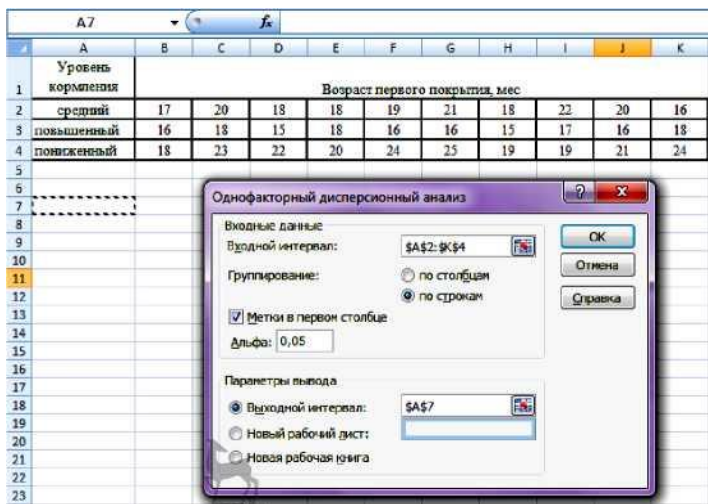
A7 $f_x$

| | A | B | C | D | E | F | G | H | I | J | K |
|---|---|---|---|---|---|---|---|---|---|---|---|
| 1 | Уровень кормления | Возраст первого покрытия, мес | | | | | | | | | |
| 2 | средний | 17 | 20 | 18 | 18 | 19 | 21 | 18 | 22 | 20 | 16 |
| 3 | повышенный | 16 | 18 | 15 | 18 | 16 | 16 | 15 | 17 | 16 | 18 |
| 4 | пониженный | 18 | 23 | 22 | 20 | 24 | 25 | 19 | 19 | 21 | 24 |
| 5 | | | | | | | | | | | |
| 6 | | | | | | | | | | | |
| 7 | | | | | | | | | | | |
| 8 | | | | | | | | | | | |
| 9 | | | | | | | | | | | |
| 10 | | | | | | | | | | | |
| 11 | | | | | | | | | | | |
| 12 | | | | | | | | | | | |
| 13 | | | | | | | | | | | |
| 14 | | | | | | | | | | | |
| 15 | | | | | | | | | | | |
| 16 | | | | | | | | | | | |
| 17 | | | | | | | | | | | |
| 18 | | | | | | | | | | | |
| 19 | | | | | | | | | | | |
| 20 | | | | | | | | | | | |
| 21 | | | | | | | | | | | |
| 22 | | | | | | | | | | | |
| 23 | | | | | | | | | | | |

Однофакторный дисперсионный анализ

Входные данные
Входной интервал: $A$2:$K$4
Группирование: по столбцам
по строкам
Метки в первом столбце
Альфа: 0,05

Параметры вывода
Выходной интервал: $A$7
Новый рабочий лист:
Новая рабочая книга

OK
Отмена
Справка